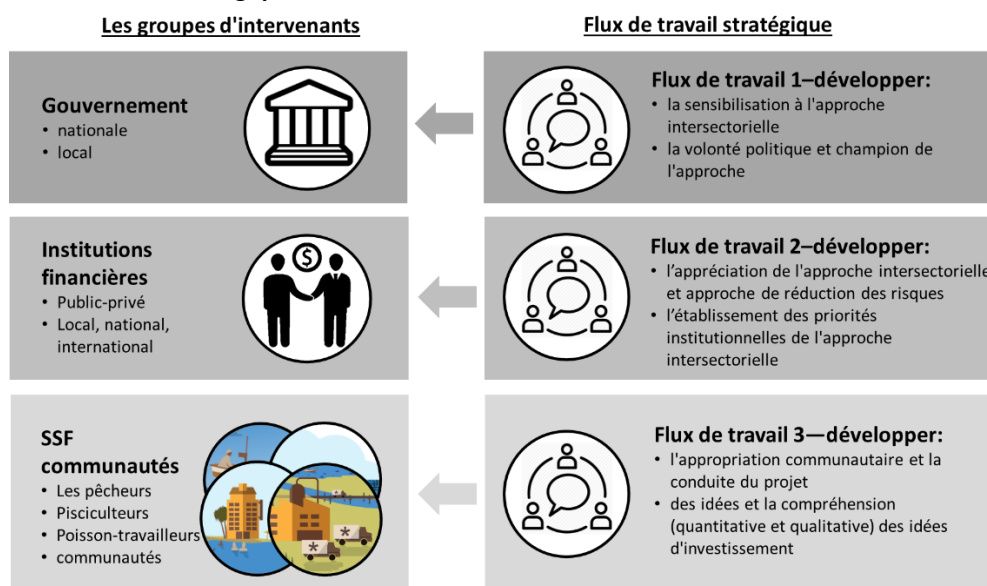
Les groupes d'intervenants

Flux de travail stratégique

Gouvernement
• nationale
• local

Flux de travail 1–développer:
• la sensibilisation à l'approche intersectorielle
• la volonté politique et champion de l'approche

Institutions financières
• Public-privé
• Local, national, international

$

Flux de travail 2–développer:
• l'appréciation de l'approche intersectorielle et approche de réduction des risques
• l'établissement des priorités institutionnelles de l'approche intersectorielle

SSF communautés
• Les pêcheurs
• Pisciculteurs
• Poisson-travailleurs
• communautés

Flux de travail 3—développer:
• l'appropriation communautaire et la conduite du projet
• des idées et la compréhension (quantitative et qualitative) des idées d'investissement